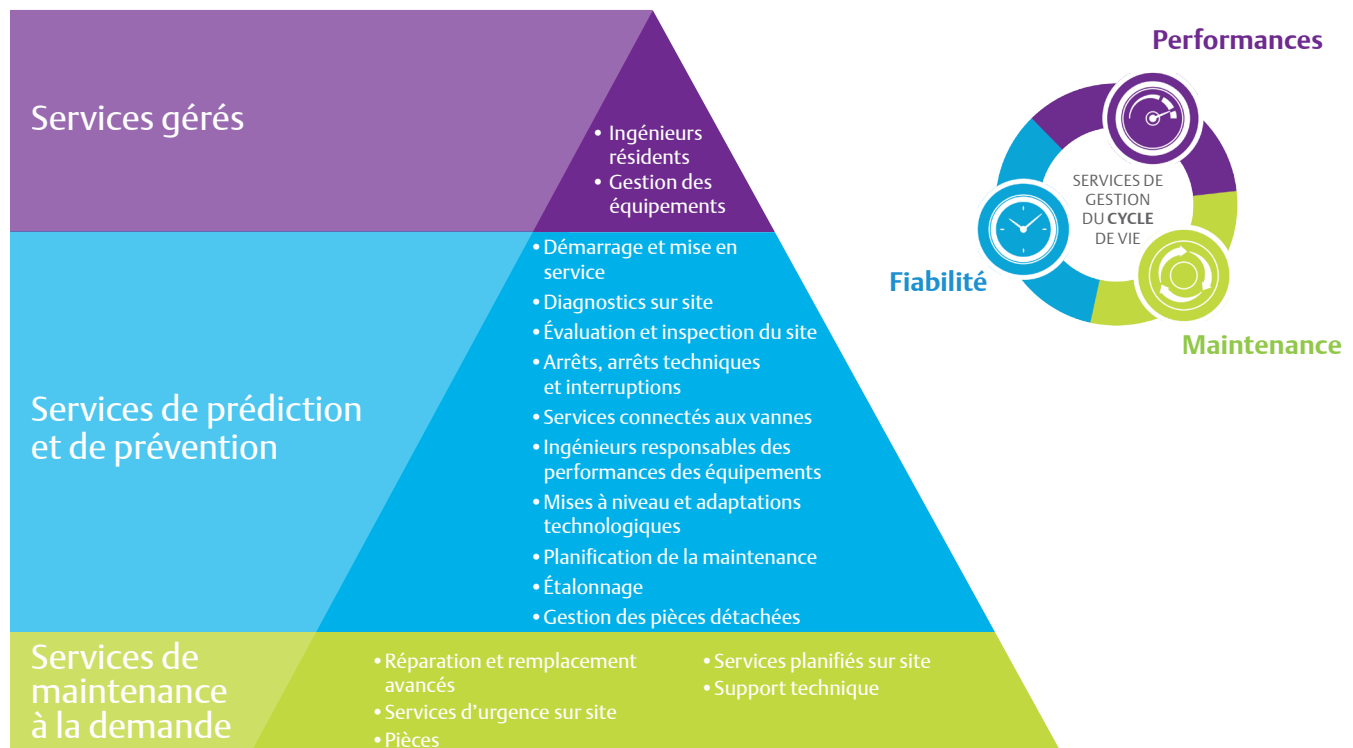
Services gérés

• Ingénieurs résidents
• Gestion des équipements

Services de prédiction et de prévention

• Démarrage et mise en service
• Diagnostics sur site
• Évaluation et inspection du site
• Arrêts, arrêts techniques et interruptions
• Services connectés aux vannes
• Ingénieurs responsables des performances des équipements
• Mises à niveau et adaptations technologiques
• Planification de la maintenance
• Étalonnage
• Gestion des pièces détachées

Services de maintenance à la demande

• Réparation et remplacement avancés
• Services d'urgence sur site
• Pièces
• Services planifiés sur site
• Support technique

Performances

SERVICES DE GESTION DU CYCLE DE VIE

Fiabilité

Maintenance